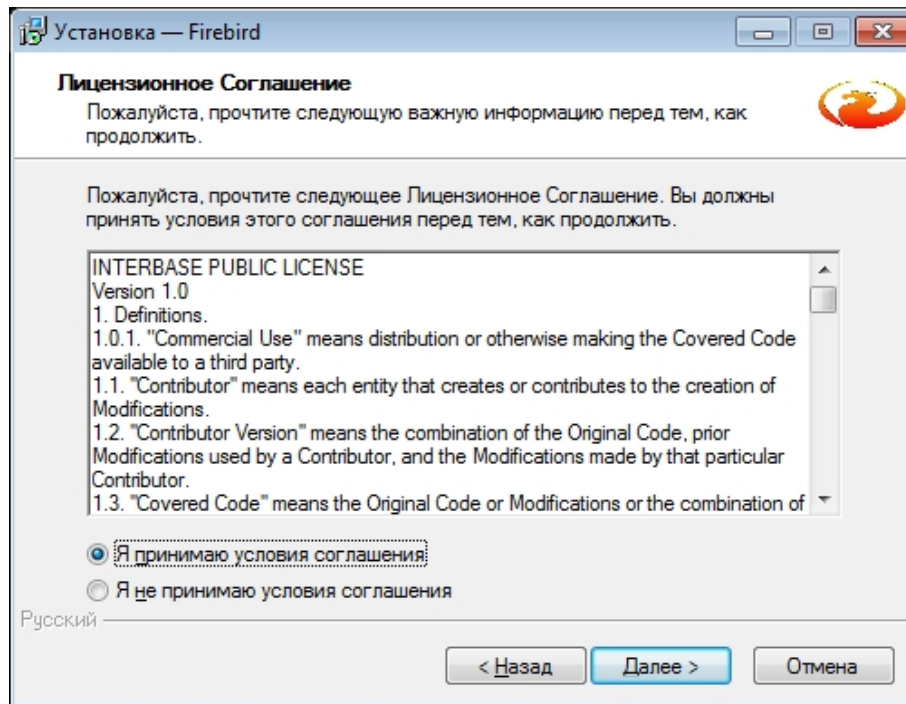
Установка — Firebird

Лицензионное Соглашение

Пожалуйста, прочтите следующую важную информацию перед тем, как продолжить.

Пожалуйста, прочтите следующее Лицензионное Соглашение. Вы должны принять условия этого соглашения перед тем, как продолжить.

INTERBASE PUBLIC LICENSE
Version 1.0
1. Definitions.
1.0.1. "Commercial Use" means distribution or otherwise making the Covered Code available to a third party.
1.1. "Contributor" means each entity that creates or contributes to the creation of Modifications.
1.2. "Contributor Version" means the combination of the Original Code, prior Modifications used by a Contributor, and the Modifications made by that particular Contributor.
1.3. "Covered Code" means the Original Code or Modifications or the combination of

Я принимаю условия соглашения

Я не принимаю условия соглашения

Русский

< Назад

Далее >

Отмена